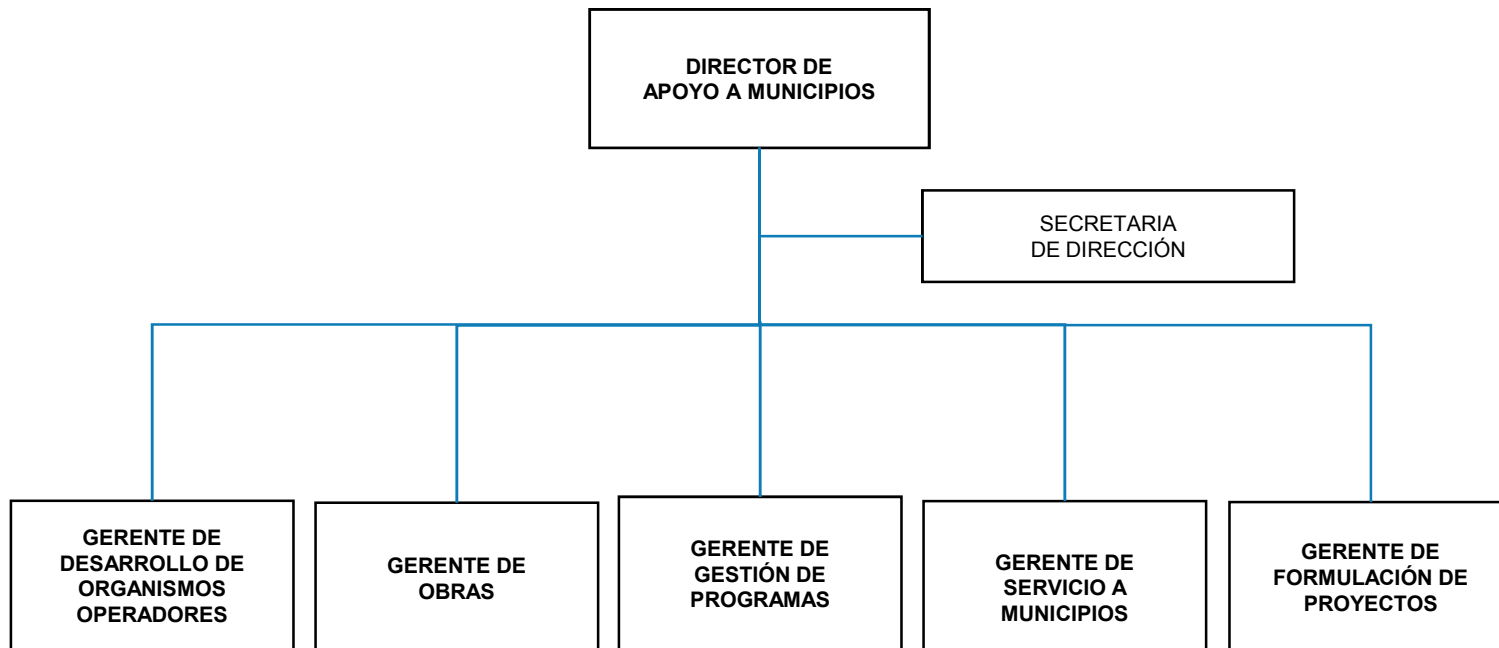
DIRECTOR DE APOYO A MUNICIPIOS

SECRETARIA DE DIRECCIÓN

GERENTE DE DESARROLLO DE ORGANISMOS OPERADORES

GERENTE DE OBRAS

GERENTE DE GESTIÓN DE PROGRAMAS

GERENTE DE SERVICIO A MUNICIPIOS

GERENTE DE FORMULACIÓN DE PROYECTOS